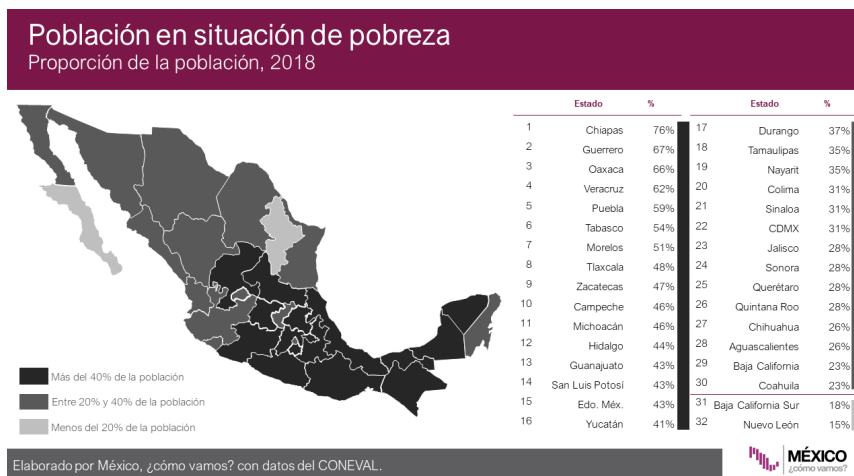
Población en situación de pobreza
Proporción de la población, 2018

Más del 40% de la población
Entre 20% y 40% de la población
Menos del 20% de la población

| | Estado | % |
|---|---|---|
| 1 | Chiapas | 76% |
| 2 | Guerrero | 67% |
| 3 | Oaxaca | 66% |
| 4 | Veracruz | 62% |
| 5 | Puebla | 59% |
| 6 | Tabasco | 54% |
| 7 | Morelos | 51% |
| 8 | Tlaxcala | 48% |
| 9 | Zacatecas | 47% |
| 10 | Campeche | 46% |
| 11 | Michoacán | 46% |
| 12 | Hidalgo | 44% |
| 13 | Guanajuato | 43% |
| 14 | San Luis Potosí | 43% |
| 15 | Edo. Méx. | 43% |
| 16 | Yucatán | 41% |

| | Estado | % |
|---|---|---|
| 17 | Durango | 37% |
| 18 | Tamaulipas | 35% |
| 19 | Nayarit | 35% |
| 20 | Colima | 31% |
| 21 | Sinaloa | 31% |
| 22 | CDMX | 31% |
| 23 | Jalisco | 28% |
| 24 | Sonora | 28% |
| 25 | Querétaro | 28% |
| 26 | Quintana Roo | 28% |
| 27 | Chihuahua | 26% |
| 28 | Aguascalientes | 26% |
| 29 | Baja California | 23% |
| 30 | Coahuila | 23% |
| 31 | Baja California Sur | 18% |
| 32 | Nuevo León | 15% |

Elaborado por México, ¿cómo vamos? con datos del CONEVAL.

MÉXICO ¿cómo vamos?